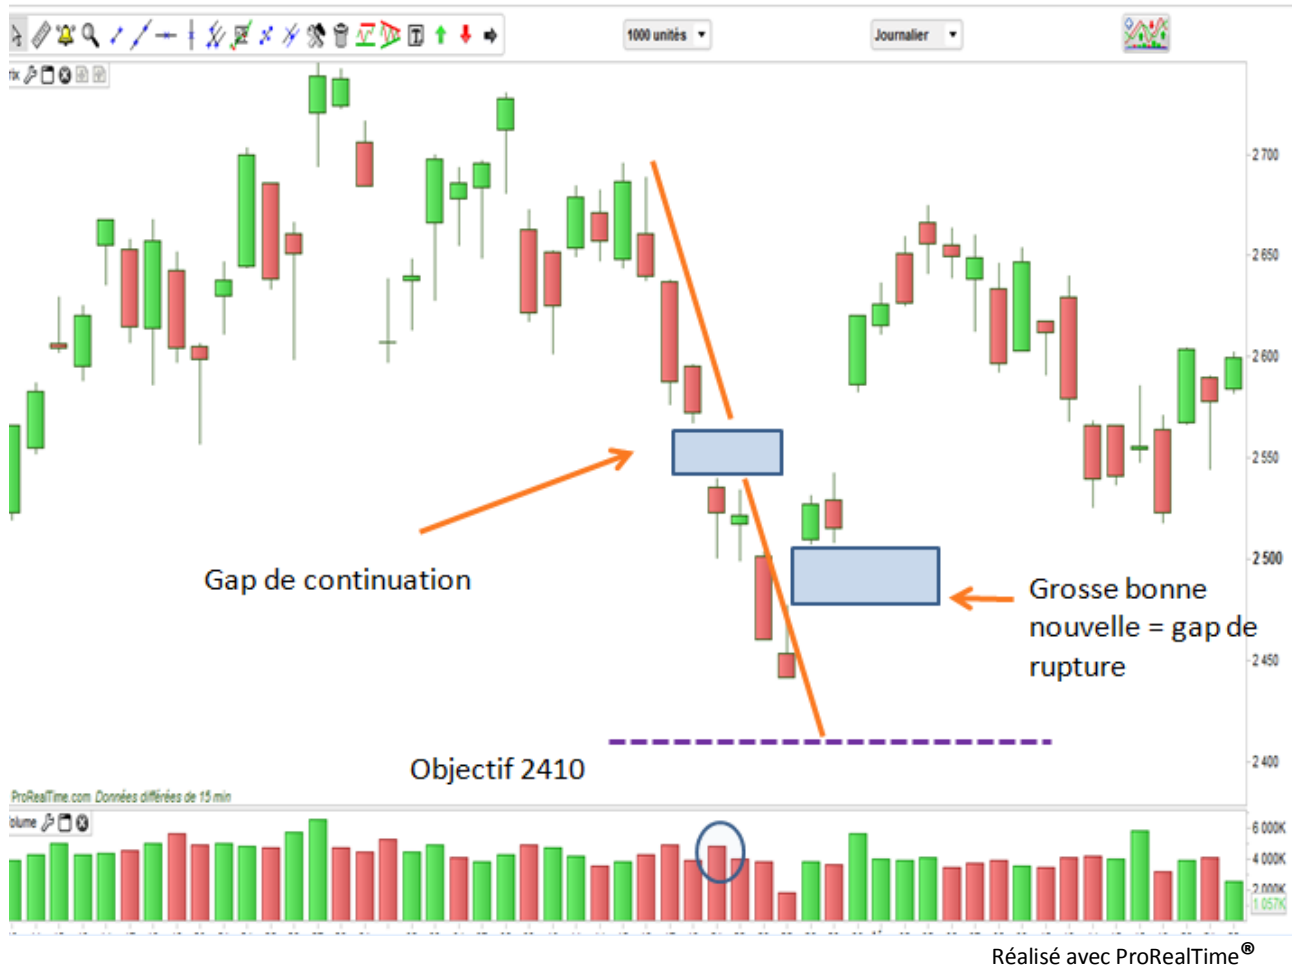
1000 unités
Journalier
rix
2 700
2 650
2 600
2 550
2 500
2 450
2 400
Gap de continuation
Grosse bonne nouvelle = gap de rupture
Objectif 2410
ProRealTime.com Données différées de 15 min
olume
6 000K
4 000K
2 000K
1 057K
Réalisé avec ProRealTime®